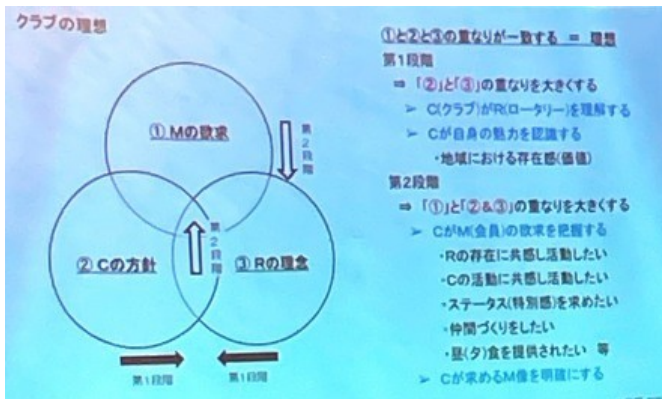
クラブの理想

① Mの欲求

② Cの方針

③ Rの理念

第2段階

第2段階

第1段階

第1段階

①と②と③の重なりが一致する = 理想

第1段階

⇒ 「②」と「③」の重なりを大きくする

➢ C(クラブ)がR(ロータリー)を理解する

➢ Cが自身の魅力を認識する

・地域における存在感(価値)

第2段階

⇒ 「①」と「②&③」の重なりを大きくする

➢ CがM(会員)の欲求を把握する

・Rの存在に共感し活動したい

・Cの活動に共感し活動したい

・ステータス(特別感)を求めたい

・仲間づくりをしたい

・昼(夕)食を提供されたい 等

➢ Cが求めるM像を明確にする